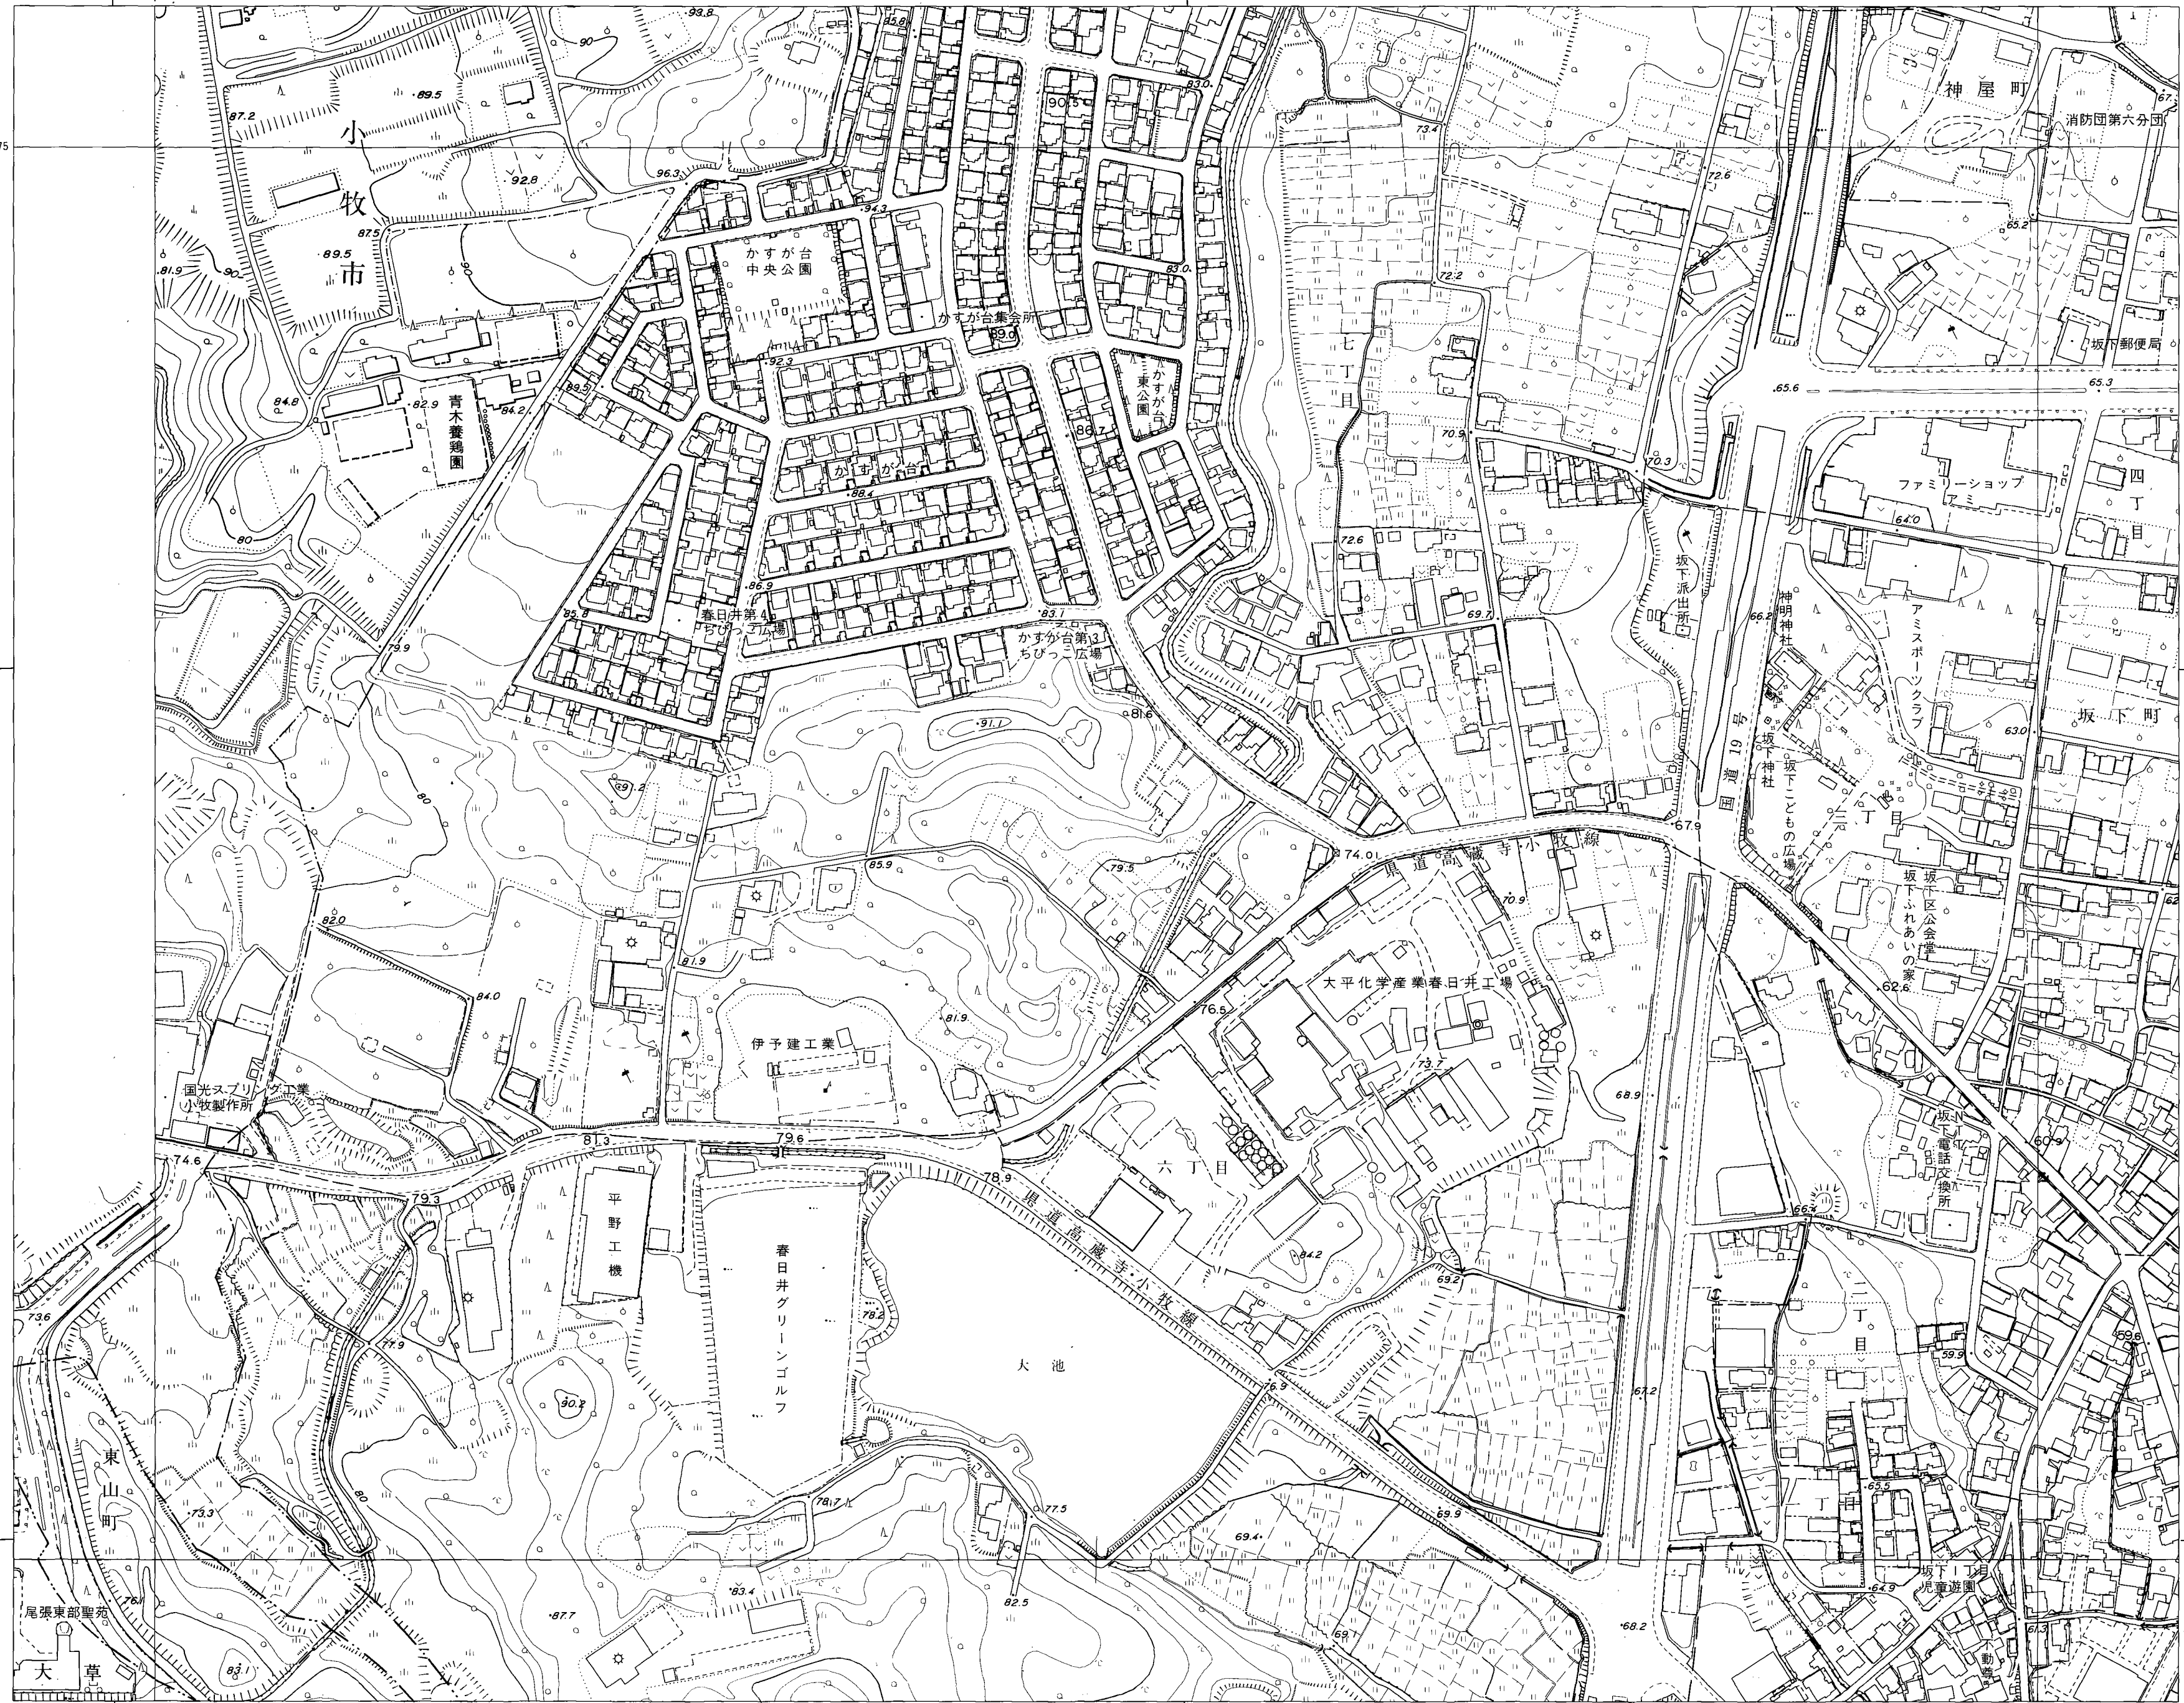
93.8
85.8
90
89.5
87.2
小
牧
市
92.8
96.3
94.3
87.5
89.5
81.9
90
90.5
83.0
83.0
かすが台
中央公園
かすが台集会所
89.0
92.3
89.5
84.8
82.9
青木養鶏園
84.2
かすが台
東公園
86.7
かすが台
88.4
80
86.9
85.8
春日井第4
ちびっこ広場
83.1
かすが台第3
ちびっこ広場
79.9
81.6
91.1
89.2
80
85.9
79.5
74.0
県道高蔵寺小牧線
70.9
82.0
84.0
81.9
81.9
伊予建工業
76.5
大平化学産業春日井工場
73.7
国光スプリング工業
小牧製作所
81.3
79.6
78.9
74.6
79.3
六丁目
平野工機
春日井グリーンゴルフ
県道高蔵寺小牧線
84.2
69.2
78.2
大池
76.9
73.6
77.9
90.2
東山町
73.3
80
78.7
77.5
69.4
69.9
83.4
87.7
82.5
69.1
尾張東部聖苑
76.1
大草
83.1
73.4
72.6
72.2
七丁目
70.9
70.3
72.6
69.7
神屋町
消防団第六分団
65.2
坂下郵便局
65.6
65.3
ファミリーショップ
アミ
四丁目
64.0
坂下派出所
66.2
神明神社
アミスポーツクラブ
坂下町
坂下神社
国道19号
63.0
67.9
坂下こどもの広場
三丁目
坂下区公会堂
坂下ふれあいの家
62.6
68.9
NTT
坂下電話交換所
60.9
66.4
二丁目
59.6
59.9
67.2
65.5
一丁目
坂下一丁目
児童遊園
64.9
68.2
61.3
不動尊